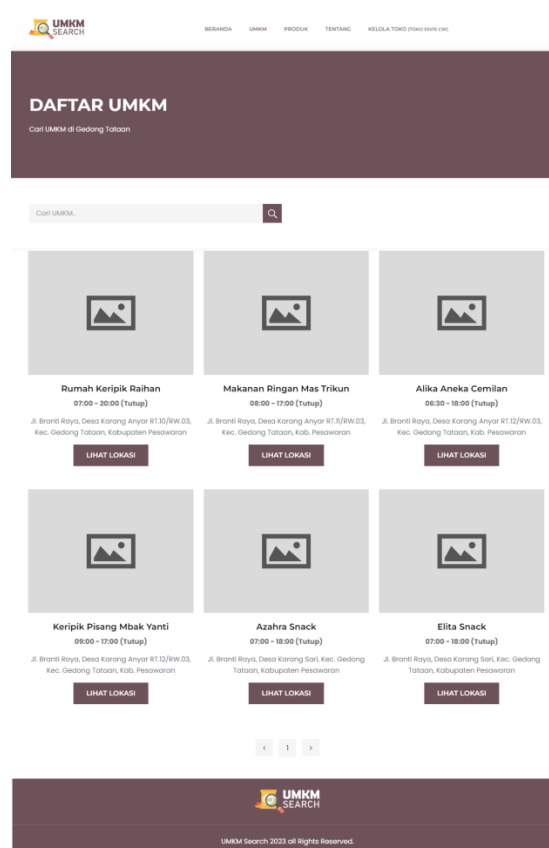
UMKM SEARCH

BERANDA UMKM PRODUK TENTANG KELOLA TOKO (TOKO DIVIS CW)

DAFTAR UMKM

Cari UMKM di Gedong Tataan

Cari UMKM..

Rumah Keripik Raihan

07:00 - 20:00 (Tutup)

Jl. Branti Raya, Desa Karang Anyar RT.10/RW.03, Kec. Gedong Tataan, Kabupaten Pesawaran

LIHAT LOKASI

Makanan Ringan Mas Trikun

08:00 - 17:00 (Tutup)

Jl. Branti Raya, Desa Karang Anyar RT.11/RW.03, Kec. Gedong Tataan, Kab. Pesawaran

LIHAT LOKASI

Alika Aneka Cemilan

06:30 - 18:00 (Tutup)

Jl. Branti Raya, Desa Karang Anyar RT.12/RW.03, Kec. Gedong Tataan, Kab. Pesawaran

LIHAT LOKASI

Keripik Pisang Mbak Yanti

09:00 - 17:00 (Tutup)

Jl. Branti Raya, Desa Karang Anyar RT.12/RW.03, Kec. Gedong Tataan, Kab. Pesawaran

LIHAT LOKASI

Azahra Snack

07:00 - 18:00 (Tutup)

Jl. Branti Raya, Desa Karang Sari, Kec. Gedong Tataan, Kabupaten Pesawaran

LIHAT LOKASI

Elita Snack

07:00 - 18:00 (Tutup)

Jl. Branti Raya, Desa Karang Sari, Kec. Gedong Tataan, Kabupaten Pesawaran

LIHAT LOKASI

‹ 1 ›

UMKM SEARCH

UMKM Search 2023 all Rights Reserved.